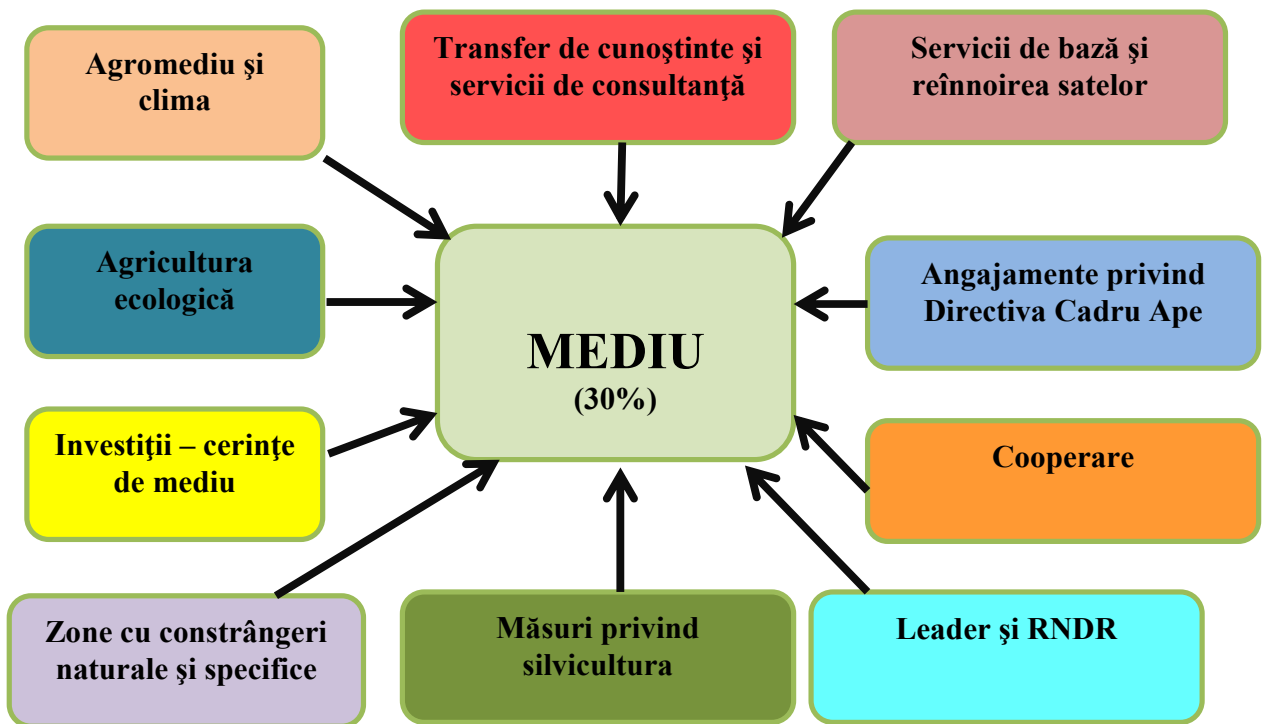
Agromediu şi clima

Transfer de cunoştinte şi servicii de consultanţă

Servicii de bază şi reînnoirea satelor

Agricultura ecologică

MEDIU
(30%)

Angajamente privind Directiva Cadru Ape

Investiţii – cerinţe de mediu

Cooperare

Zone cu constrângeri naturale şi specifice

Măsuri privind silvicultura

Leader şi RNDR